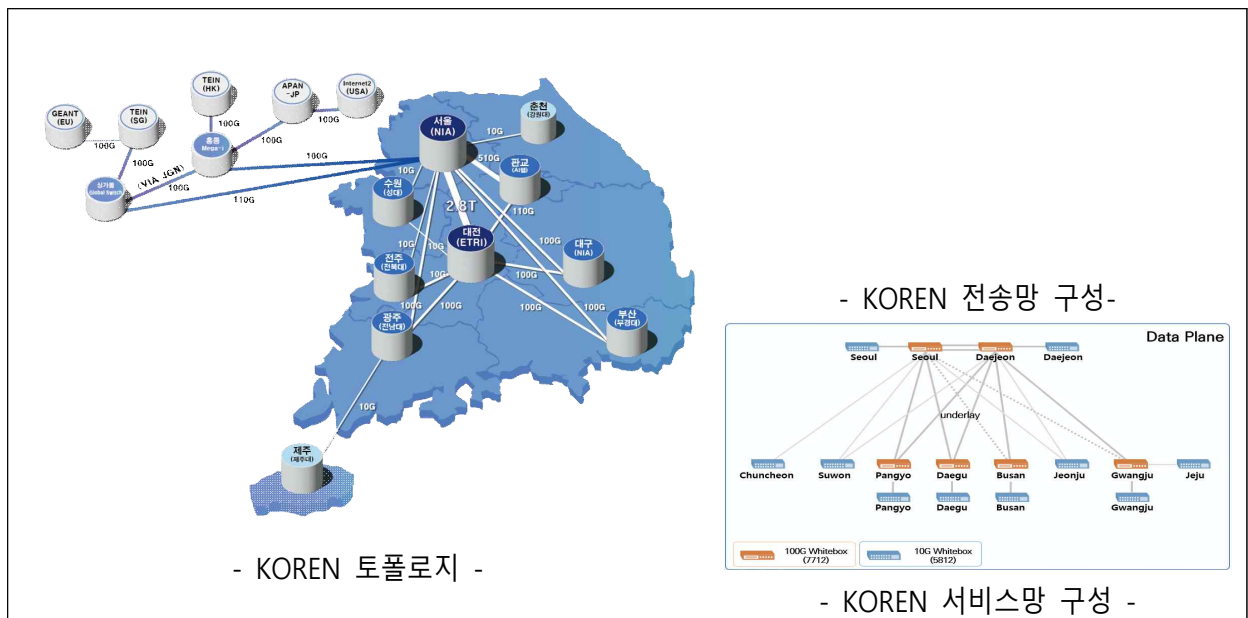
GEANT (EU)
TEIN (SG)
TEIN (HK)
APAN -JP
Internet2 (USA)
홍콩 Mega-i
싱가폴 Global Switch
100G
100G
100G
100G
100G
100G
100G
(VIA JGN)
110G
서울 (NIA)
춘천 (강원대)
10G
510G
판교 (시험)
수원 (성대)
10G
2.8T
110G
대전 (ETRI)
10G
10G
100G
대구 (NIA)
전주 (전북대)
10G
100G
100G
100G
100G
광주 (전남대)
부산 (부경대)
10G
제주 (제주대)

- KOREN 토폴로지 -

- KOREN 전송망 구성-

Data Plane
Seoul
Seoul
Daejeon
Daejeon
underlay
Chuncheon
Suwon
Pangyo
Daegu
Busan
Jeonju
Gwangju
Jeju
Pangyo
Daegu
Busan
Gwangju
100G Whitebox (7712)
10G Whitebox (5812)

- KOREN 서비스망 구성 -